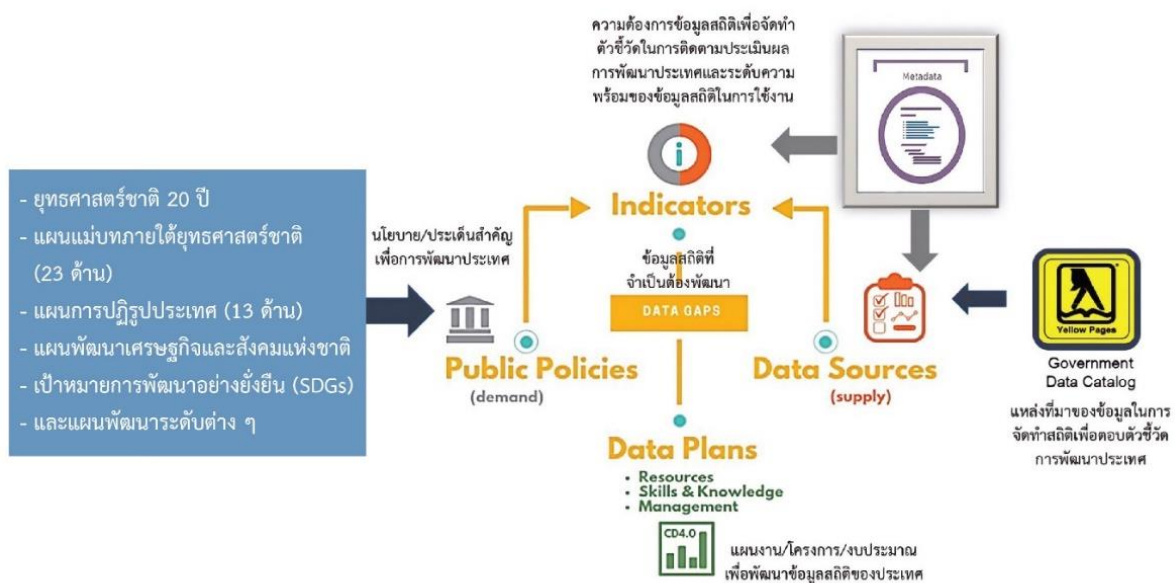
ความต้องการข้อมูลสถิติเพื่อจัดทำตัวชี้วัดในการติดตามประเมินผลการพัฒนาประเทศและระดับความพร้อมของข้อมูลสถิติในการใช้งาน

Metadata

- ยุทธศาสตร์ชาติ 20 ปี
- แผนแม่บทภายใต้ยุทธศาสตร์ชาติ (23 ด้าน)
- แผนการปฏิรูปประเทศ (13 ด้าน)
- แผนพัฒนาเศรษฐกิจและสังคมแห่งชาติ
- เป้าหมายการพัฒนาอย่างยั่งยืน (SDGs)
- และแผนพัฒนาระดับต่าง ๆ

นโยบาย/ประเด็นสำคัญเพื่อการพัฒนาประเทศ

Indicators

ข้อมูลสถิติที่จำเป็นต้องพัฒนา

DATA GAPS

Public Policies
(demand)

Data Sources
(supply)

Yellow Pages

Government Data Catalog

แหล่งที่มาของข้อมูลในการจัดทำสถิติเพื่อตอบตัวชี้วัดการพัฒนาประเทศ

Data Plans
- Resources
- Skills & Knowledge
- Management

CD4.0

แผนงาน/โครงการ/งบประมาณเพื่อพัฒนาข้อมูลสถิติของประเทศ